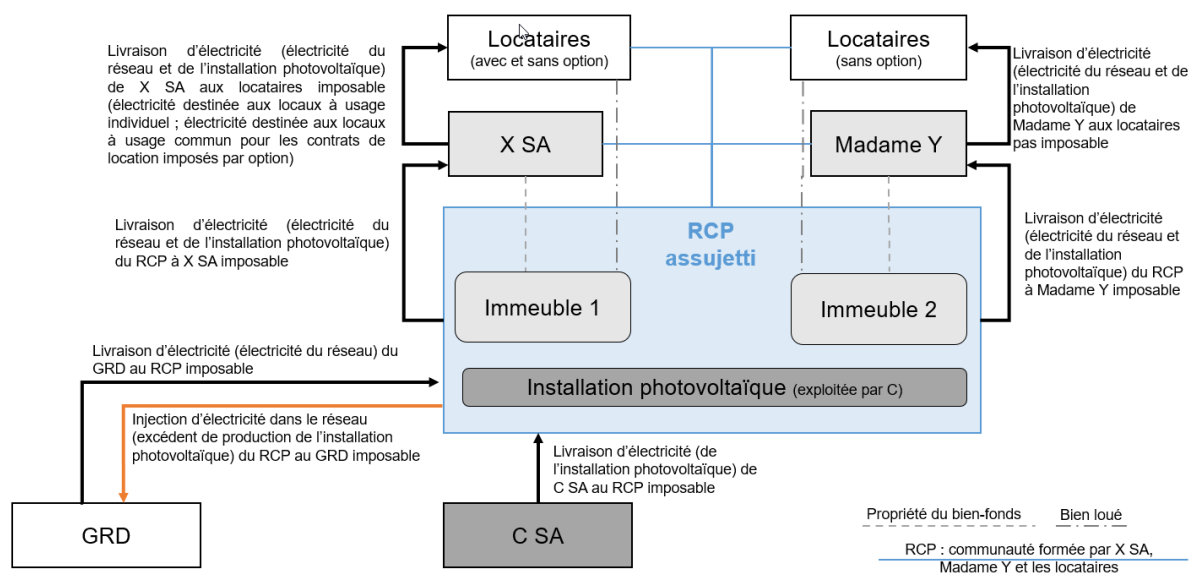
Locataires
(avec et sans option)

Locataires
(sans option)

Livraison d'électricité (électricité du réseau et de l'installation photovoltaïque) de X SA aux locataires imposable (électricité destinée aux locaux à usage individuel ; électricité destinée aux locaux à usage commun pour les contrats de location imposés par option)

Livraison d'électricité (électricité du réseau et de l'installation photovoltaïque) de Madame Y aux locataires pas imposable

X SA

Madame Y

Livraison d'électricité (électricité du réseau et de l'installation photovoltaïque) du RCP à X SA imposable

RCP
assujetti

Livraison d'électricité (électricité du réseau et de l'installation photovoltaïque) du RCP à Madame Y imposable

Immeuble 1

Immeuble 2

Livraison d'électricité (électricité du réseau) du GRD au RCP imposable

Installation photovoltaïque (exploitée par C)

Injection d'électricité dans le réseau (excédent de production de l'installation photovoltaïque) du RCP au GRD imposable

Livraison d'électricité (de l'installation photovoltaïque) de C SA au RCP imposable

GRD

C SA

Propriété du bien-fonds

Bien loué

RCP : communauté formée par X SA, Madame Y et les locataires